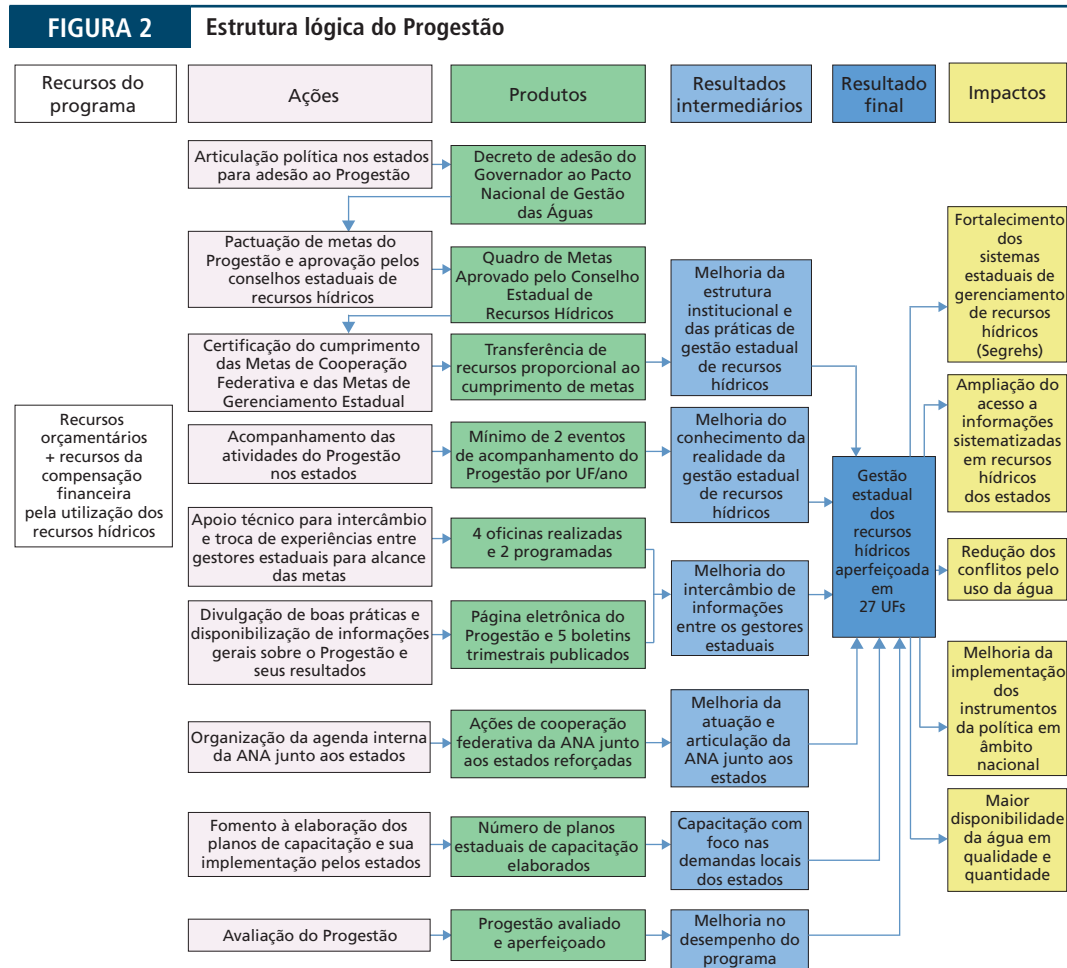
FIGURA 2 Estrutura lógica do Progestão

Recursos do programa

Ações

Produtos

Resultados intermediários

Resultado final

Impactos

Articulação política nos estados para adesão ao Progestão

Decreto de adesão do Governador ao Pacto Nacional de Gestão das Águas

Pactuação de metas do Progestão e aprovação pelos conselhos estaduais de recursos hídricos

Quadro de Metas Aprovado pelo Conselho Estadual de Recursos Hídricos

Certificação do cumprimento das Metas de Cooperação Federativa e das Metas de Gerenciamento Estadual

Transferência de recursos proporcional ao cumprimento de metas

Melhoria da estrutura institucional e das práticas de gestão estadual de recursos hídricos

Recursos orçamentários + recursos da compensação financeira pela utilização dos recursos hídricos

Acompanhamento das atividades do Progestão nos estados

Mínimo de 2 eventos de acompanhamento do Progestão por UF/ano

Melhoria do conhecimento da realidade da gestão estadual de recursos hídricos

Apoio técnico para intercâmbio e troca de experiências entre gestores estaduais para alcance das metas

4 oficinas realizadas e 2 programadas

Divulgação de boas práticas e disponibilização de informações gerais sobre o Progestão e seus resultados

Página eletrônica do Progestão e 5 boletins trimestrais publicados

Melhoria do intercâmbio de informações entre os gestores estaduais

Gestão estadual dos recursos hídricos aperfeiçoada em 27 UFs

Organização da agenda interna da ANA junto aos estados

Ações de cooperação federativa da ANA junto aos estados reforçadas

Melhoria da atuação e articulação da ANA junto aos estados

Fomento à elaboração dos planos de capacitação e sua implementação pelos estados

Número de planos estaduais de capacitação elaborados

Capacitação com foco nas demandas locais dos estados

Avaliação do Progestão

Progestão avaliado e aperfeiçoado

Melhoria no desempenho do programa

Fortalecimento dos sistemas estaduais de gerenciamento de recursos hídricos (Segrehs)

Ampliação do acesso a informações sistematizadas em recursos hídricos dos estados

Redução dos conflitos pelo uso da água

Melhoria da implementação dos instrumentos da política em âmbito nacional

Maior disponibilidade da água em qualidade e quantidade